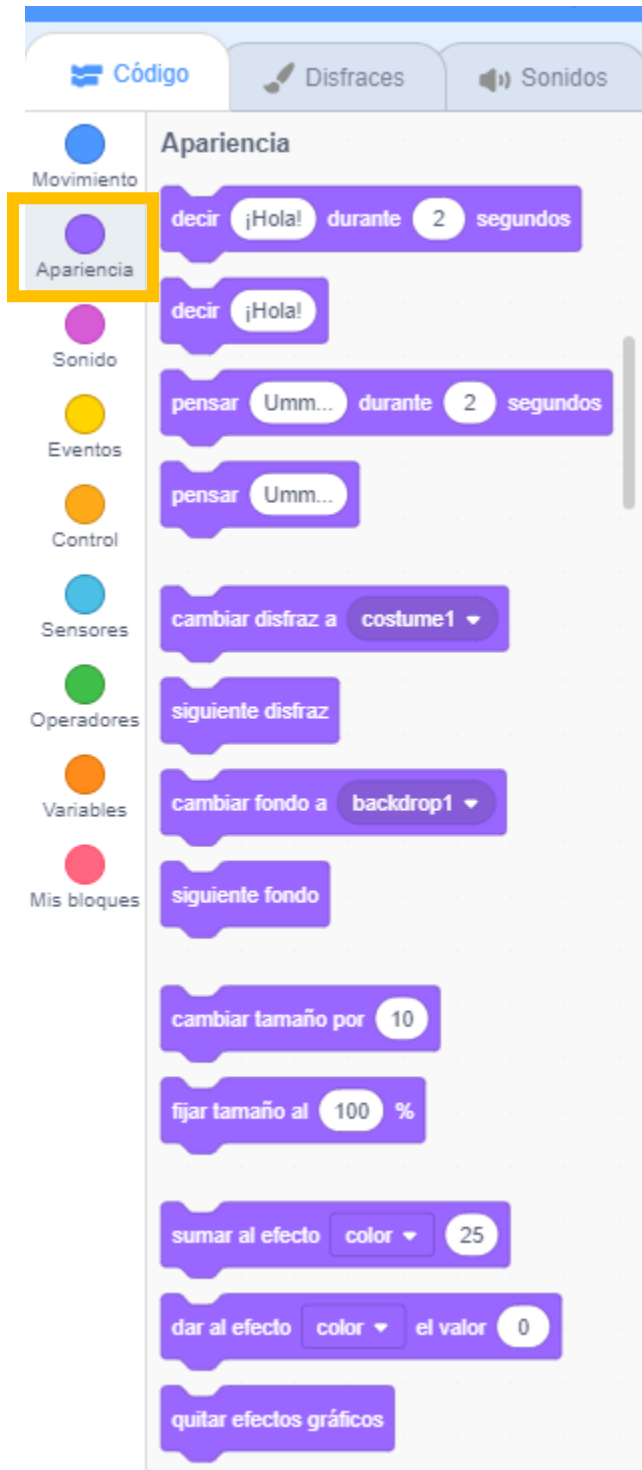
Código
Disfraces
Sonidos

Movimiento
Apariencia
Sonido
Eventos
Control
Sensores
Operadores
Variables
Mis bloques

Apariencia

decir ¡Hola! durante 2 segundos
decir ¡Hola!
pensar Umm... durante 2 segundos
pensar Umm...

cambiar disfraz a costume1
siguiente disfraz
cambiar fondo a backdrop1
siguiente fondo

cambiar tamaño por 10
fijar tamaño al 100 %

sumar al efecto color 25
dar al efecto color el valor 0
quitar efectos gráficos